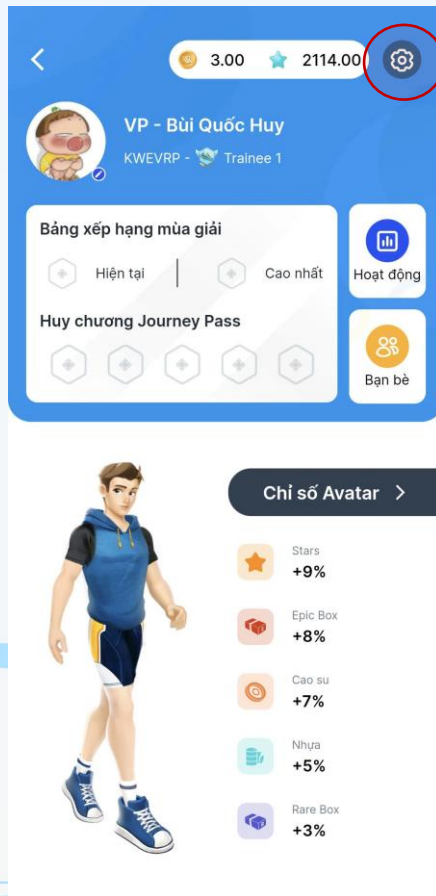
3.00 2114.00

VP - Bùi Quốc Huy
KWEVRP - Trainee 1

Bảng xếp hạng mùa giải
Hiện tại
Cao nhất
Huy chương Journey Pass

Hoạt động
Bạn bè

Chỉ số Avatar >

Stars
+9%
Epic Box
+8%
Cao su
+7%
Nhựa
+5%
Rare Box
+3%